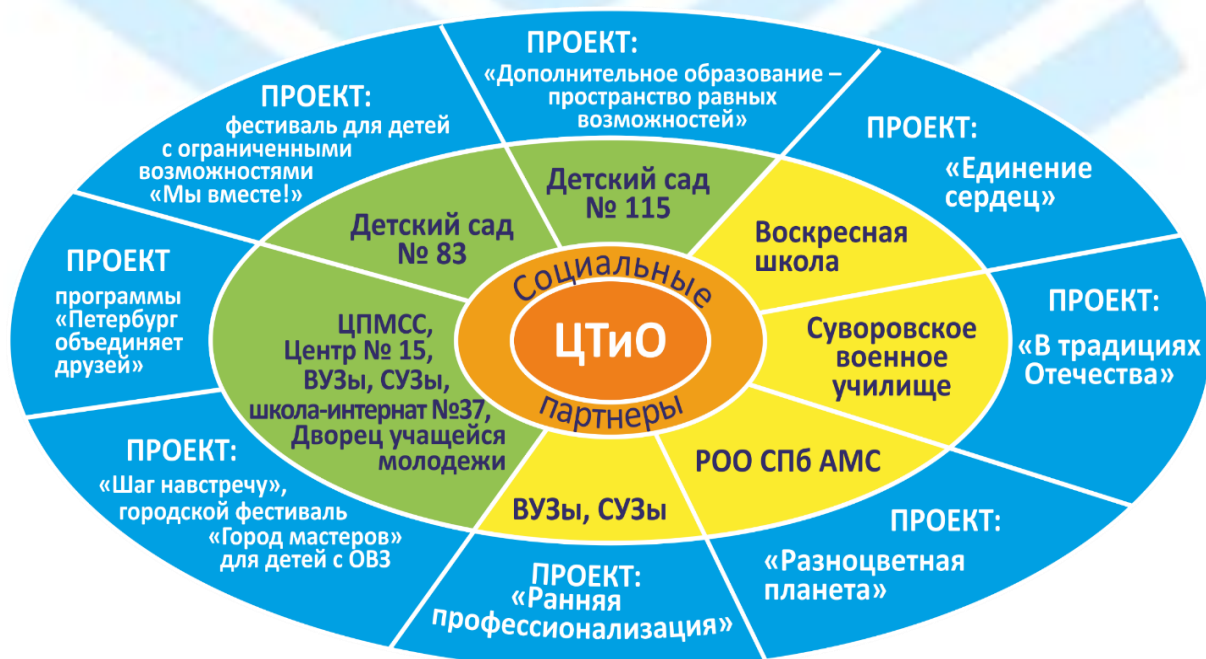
ПРОЕКТ:
«Дополнительное образование – пространство равных возможностей»

ПРОЕКТ:
фестиваль для детей с ограниченными возможностями «Мы вместе!»

ПРОЕКТ:
«Единение сердец»

ПРОЕКТ
программы «Петербург объединяет друзей»

ПРОЕКТ:
«В традициях Отечества»

ПРОЕКТ:
«Шаг навстречу», городской фестиваль «Город мастеров» для детей с ОВЗ

ПРОЕКТ:
«Разноцветная планета»

ПРОЕКТ:
«Ранняя профессионализация»

Детский сад № 83

Детский сад № 115

Воскресная школа

Суворовское военное училище

РОО СПб АМС

ВУЗы, СУЗы

ЦПМСС, Центр № 15, ВУЗы, СУЗы, школа-интернат №37, Дворец учащейся молодежи

Социальные

ЦТиО

партнеры